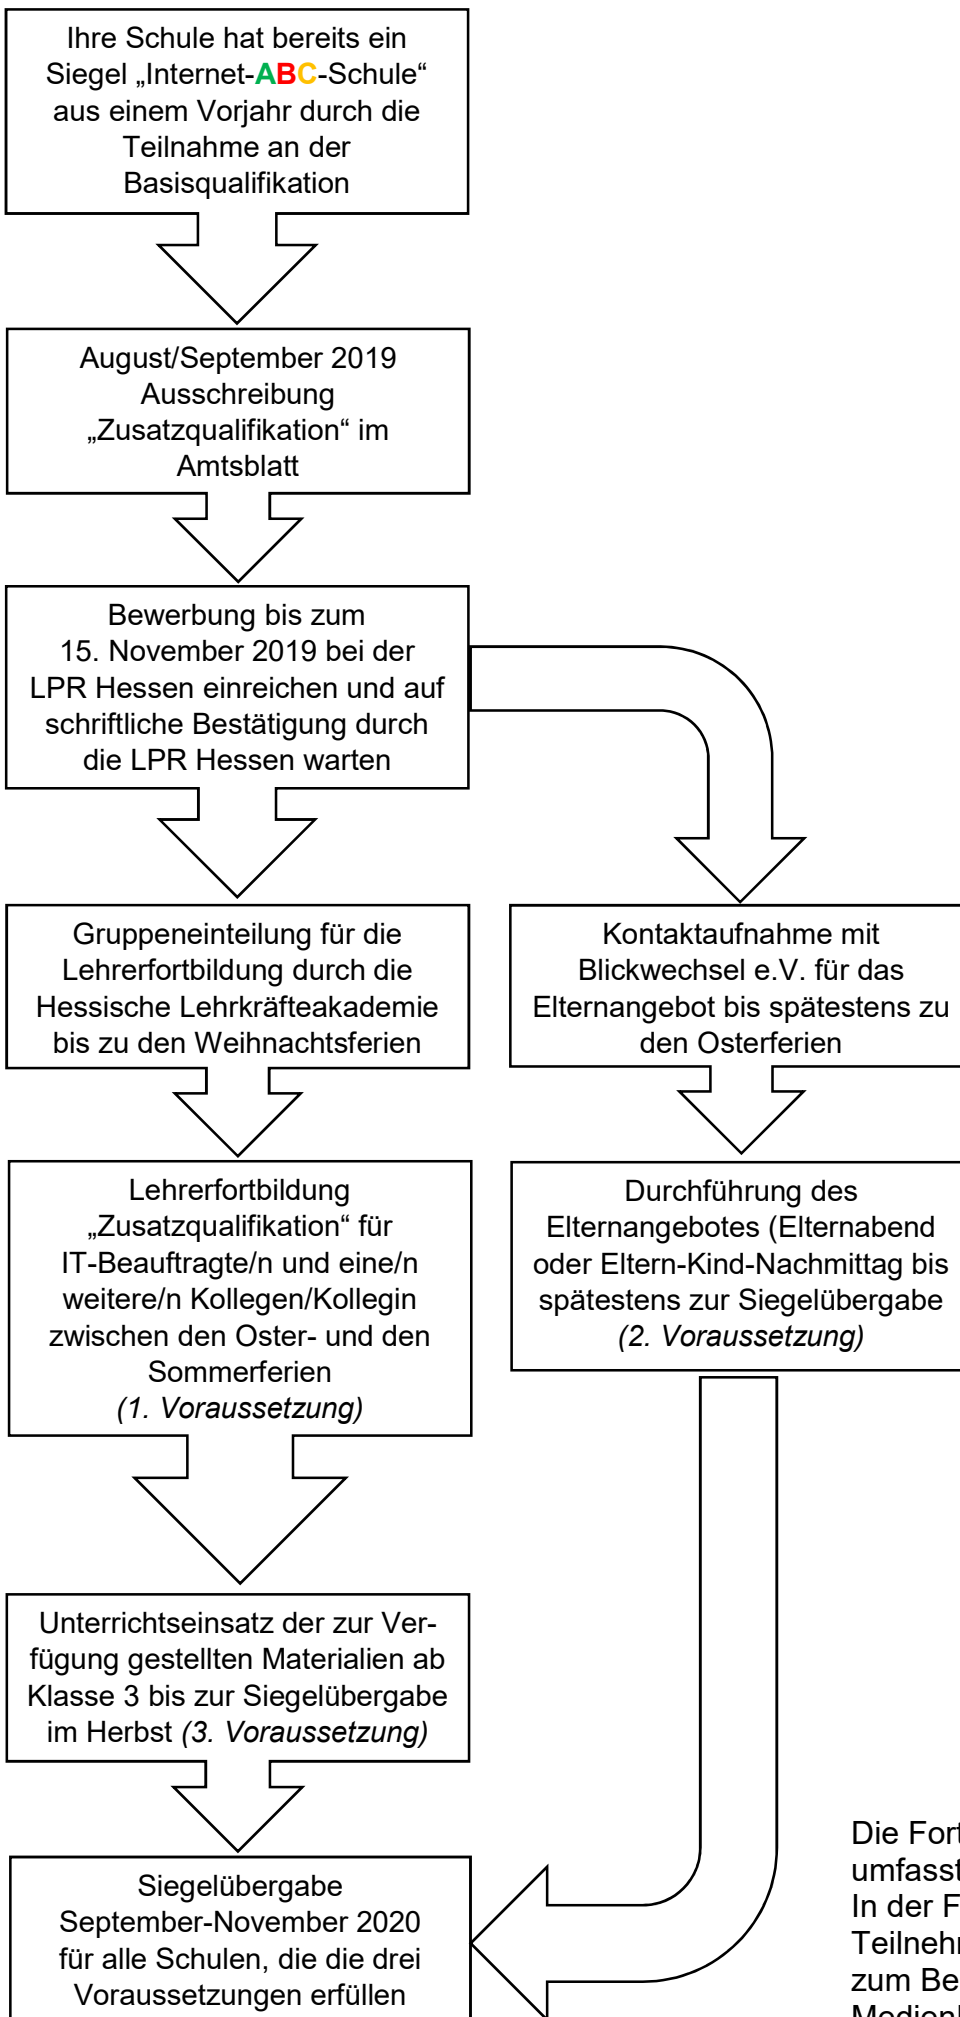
Ihre Schule hat bereits ein Siegel „Internet-ABC-Schule“ aus einem Vorjahr durch die Teilnahme an der Basisqualifikation

August/September 2019 Ausschreibung „Zusatzqualifikation“ im Amtsblatt

Bewerbung bis zum 15. November 2019 bei der LPR Hessen einreichen und auf schriftliche Bestätigung durch die LPR Hessen warten

Gruppeneinteilung für die Lehrerfortbildung durch die Hessische Lehrkräfteakademie bis zu den Weihnachtsferien

Kontaktaufnahme mit Blickwechsel e.V. für das Elternangebot bis spätestens zu den Osterferien

Lehrerfortbildung „Zusatzqualifikation“ für IT-Beauftragte/n und eine/n weitere/n Kollegen/Kollegin zwischen den Oster- und den Sommerferien *(1. Voraussetzung)*

Durchführung des Elternangebotes (Elternabend oder Eltern-Kind-Nachmittag bis spätestens zur Siegelübergabe *(2. Voraussetzung)*

Unterrichtseinsatz der zur Verfügung gestellten Materialien ab Klasse 3 bis zur Siegelübergabe im Herbst *(3. Voraussetzung)*

Siegelübergabe September-November 2020 für alle Schulen, die die drei Voraussetzungen erfüllen

Die Fort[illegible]
umfasst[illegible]
In der F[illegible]
Teilnehm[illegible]
zum Be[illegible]
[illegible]